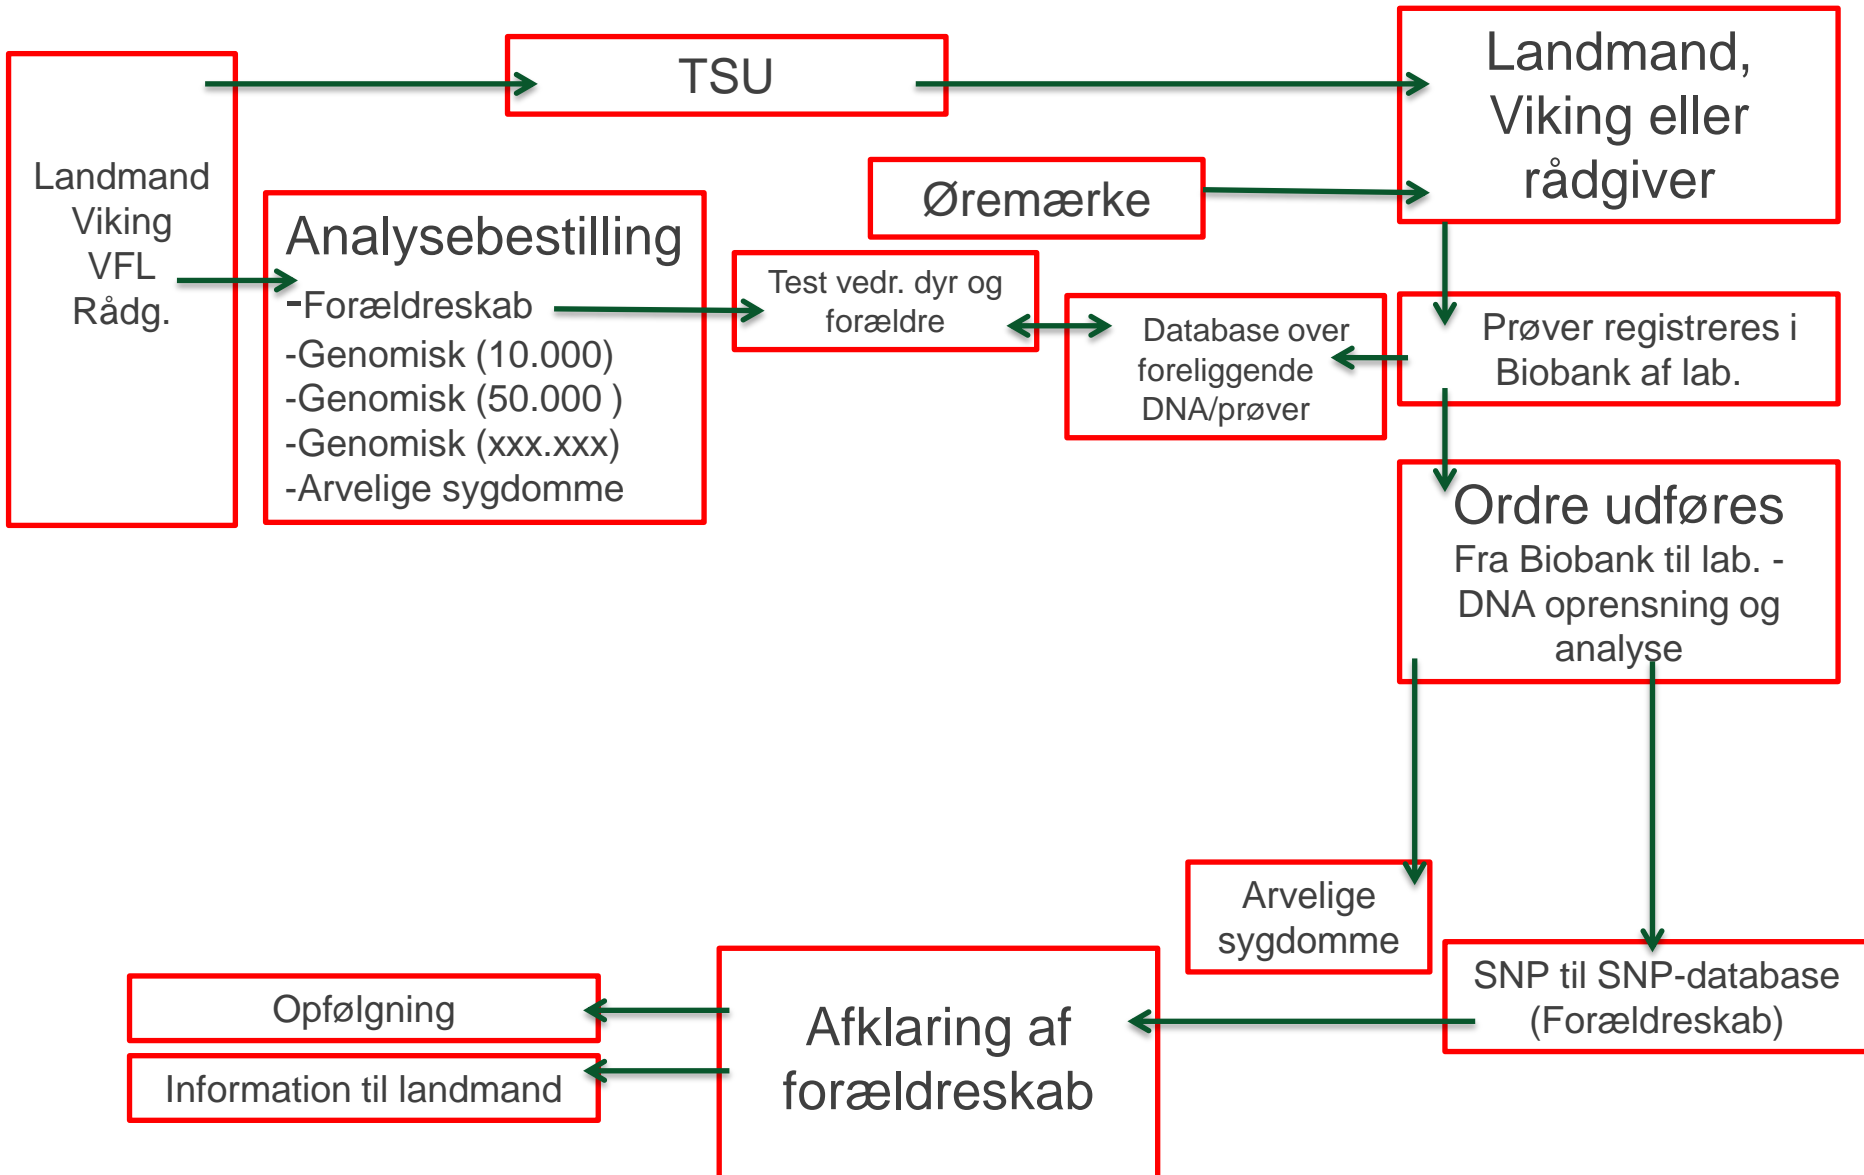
Landmand
Viking
VFL
Rådg.

TSU

Landmand, Viking eller rådgiver

Øremærke

Analysebestilling
-Forældreskab
-Genomisk (10.000)
-Genomisk (50.000 )
-Genomisk (xxx.xxx)
-Arvelige sygdomme

Test vedr. dyr og forældre

Database over foreliggende DNA/prøver

Prøver registreres i Biobank af lab.

Ordre udføres
Fra Biobank til lab. - DNA oprensning og analyse

Arvelige sygdomme

SNP til SNP-database (Forældreskab)

Opfølgning

Information til landmand

Afklaring af forældreskab